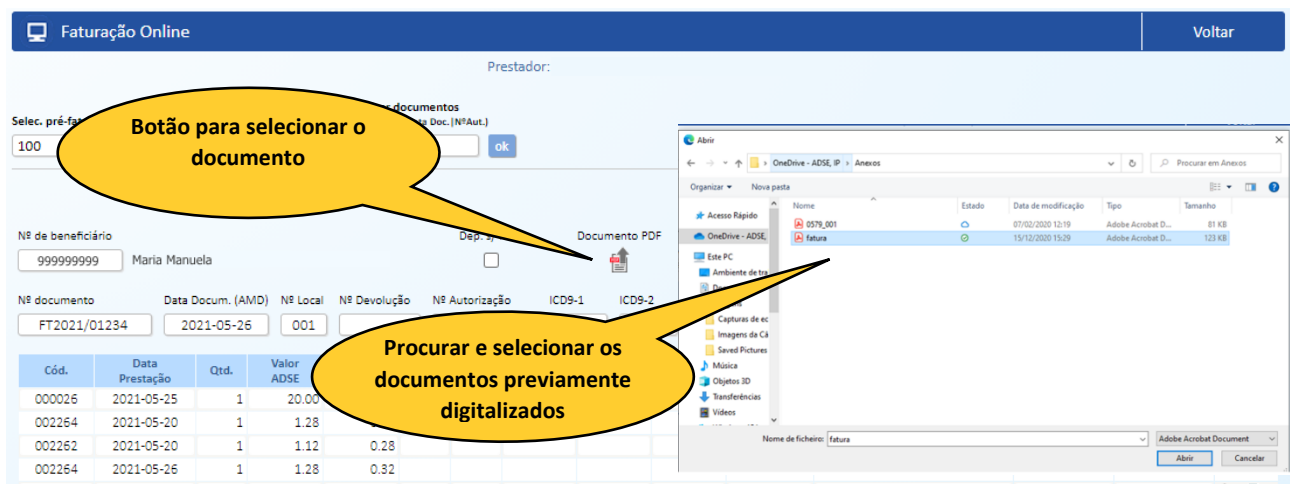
Faturação Online

Voltar

Prestador:

Selec. pré-fat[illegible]

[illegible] documentos
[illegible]ta Doc. (NºAut.)

100

ok

Botão para selecionar o documento

Nº de beneficiário

999999999 Maria Manuela

Dep. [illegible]

Documento PDF

Nº documento | Data Docum. (AMD) | Nº Local | Nº Devolução | Nº Autorização | ICD9-1 | ICD9-2

FT2021/01234 | 2021-05-26 | 001

| Cód. | Data Prestação | Qtd. | Valor ADSE | |
|---|---|---|---|---|
| 000026 | 2021-05-25 | 1 | 20.00 | |
| 002264 | 2021-05-20 | 1 | 1.28 | |
| 002262 | 2021-05-20 | 1 | 1.12 | 0.28 |
| 002264 | 2021-05-26 | 1 | 1.28 | 0.32 |

Procurar e selecionar os documentos previamente digitalizados

Abrir

OneDrive - ADSE, IP > Anexos

Procurar em Anexos

Organizar ▾ Nova pasta

Acesso Rápido
OneDrive - ADSE,
Este PC
Ambiente de tra
Capturas de ec
Imagens da Câ
Saved Pictures
Música
Objetos 3D
Transferências
Vídeos

| Nome | Estado | Data de modificação | Tipo | Tamanho |
|---|---|---|---|---|
| 0579_001 | | 07/02/2020 12:19 | Adobe Acrobat D... | 81 KB |
| fatura | | 15/12/2020 15:29 | Adobe Acrobat D... | 123 KB |

Nome de ficheiro: fatura

Adobe Acrobat Document

Abrir

Cancelar